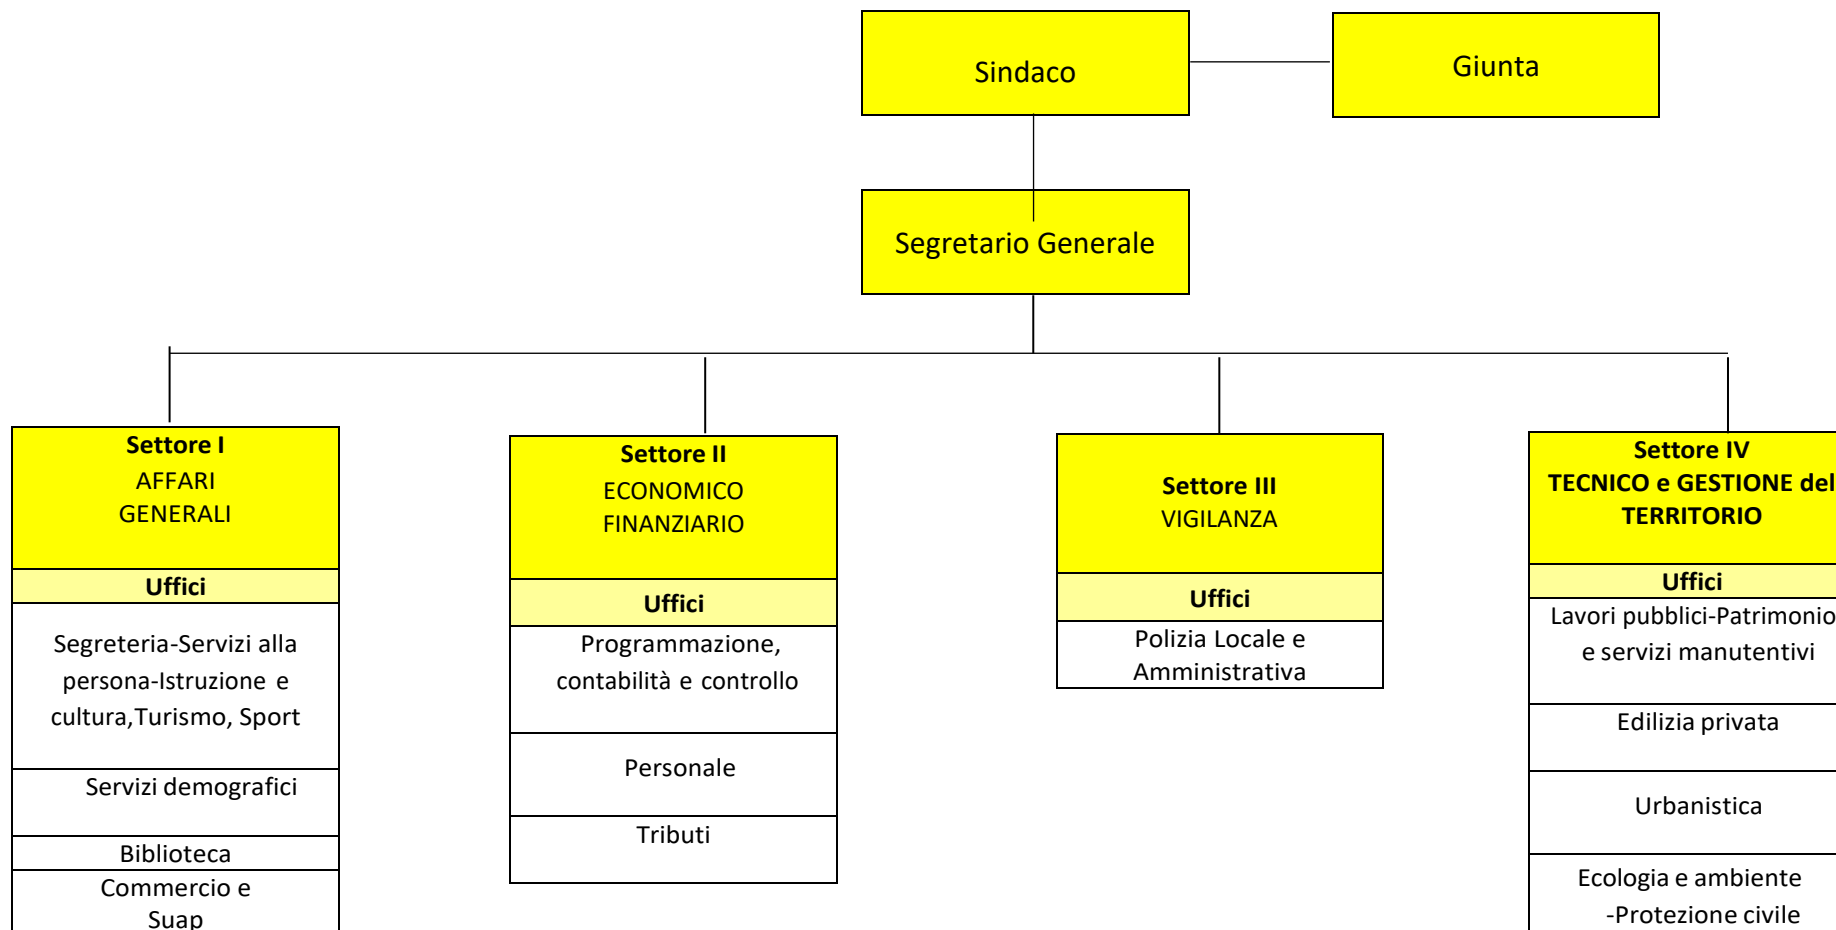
Sindaco

Giunta

Segretario Generale

Settore I
AFFARI
GENERALI

Uffici

Segreteria-Servizi alla persona-Istruzione e cultura,Turismo, Sport

Servizi demografici

Biblioteca

Commercio e Suap

Settore II
ECONOMICO
FINANZIARIO

Uffici

Programmazione, contabilità e controllo

Personale

Tributi

Settore III
VIGILANZA

Uffici

Polizia Locale e Amministrativa

Settore IV
TECNICO e GESTIONE del TERRITORIO

Uffici

Lavori pubblici-Patrimonio e servizi manutentivi

Edilizia privata

Urbanistica

Ecologia e ambiente -Protezione civile